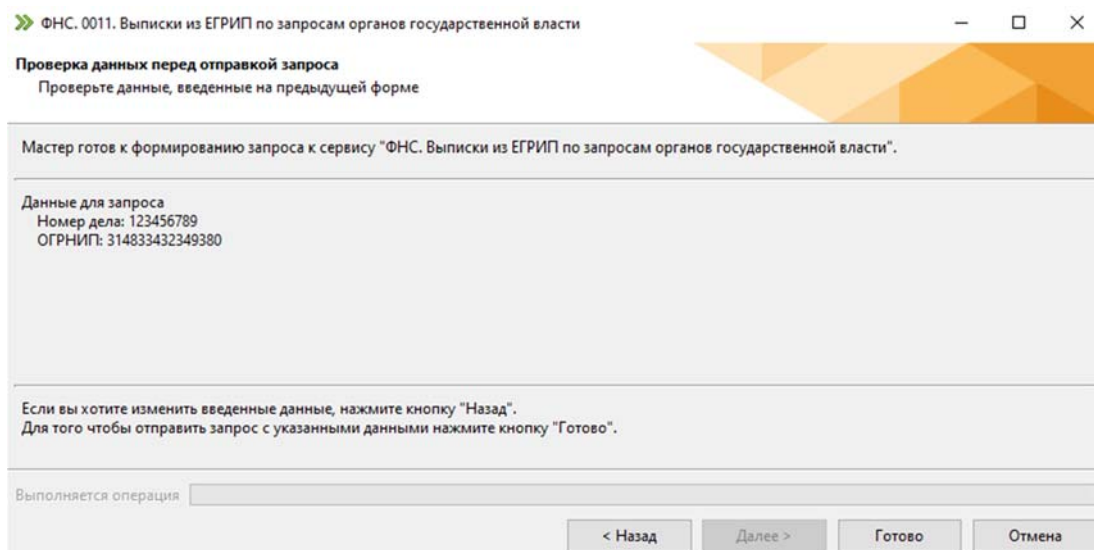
ФНС. 0011. Выписки из ЕГРИП по запросам органов государственной власти

Проверка данных перед отправкой запроса
Проверьте данные, введенные на предыдущей форме

Мастер готов к формированию запроса к сервису "ФНС. Выписки из ЕГРИП по запросам органов государственной власти".

Данные для запроса
Номер дела: 123456789
ОГРНИП: 314833432349380

Если вы хотите изменить введенные данные, нажмите кнопку "Назад".
Для того чтобы отправить запрос с указанными данными нажмите кнопку "Готово".

Выполняется операция

< Назад | Далее > | Готово | Отмена